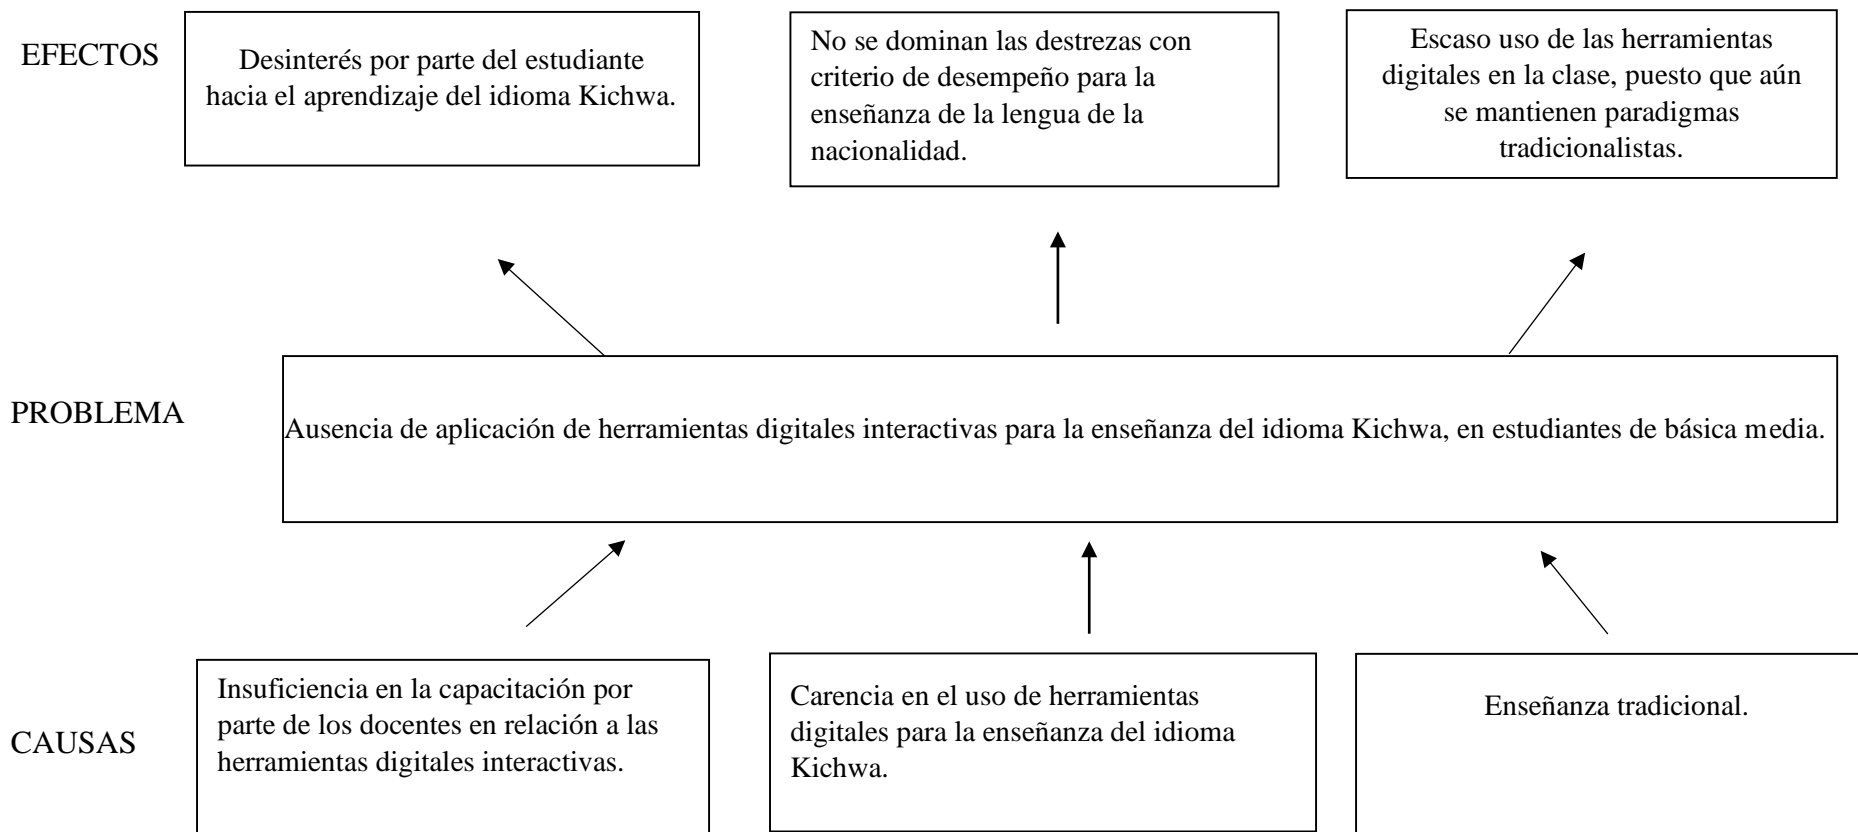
EFECTOS

Desinterés por parte del estudiante hacia el aprendizaje del idioma Kichwa.

No se dominan las destrezas con criterio de desempeño para la enseñanza de la lengua de la nacionalidad.

Escaso uso de las herramientas digitales en la clase, puesto que aún se mantienen paradigmas tradicionalistas.

PROBLEMA

Ausencia de aplicación de herramientas digitales interactivas para la enseñanza del idioma Kichwa, en estudiantes de básica media.

CAUSAS

Insuficiencia en la capacitación por parte de los docentes en relación a las herramientas digitales interactivas.

Carencia en el uso de herramientas digitales para la enseñanza del idioma Kichwa.

Enseñanza tradicional.